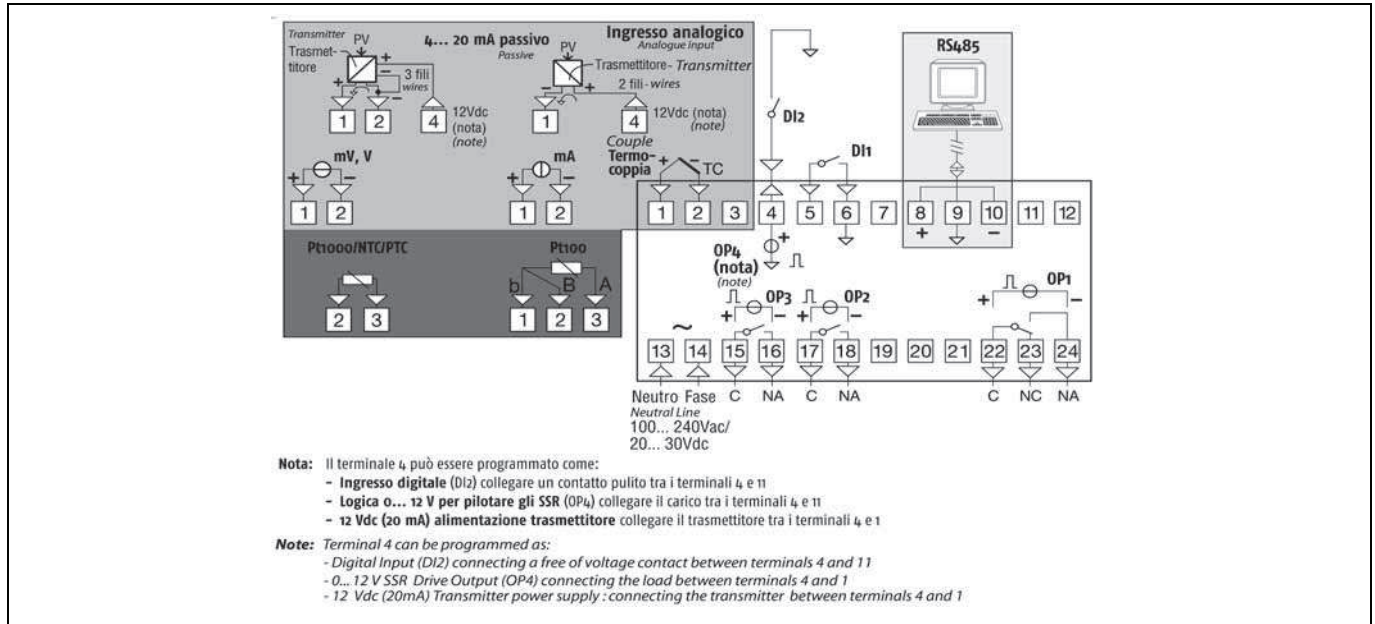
Transmitter
PV
Trasmettitore
3 fili
wires
1 2 4
12Vdc (nota) (note)

4... 20 mA passivo
Passive

Ingresso analogico
Analogue input

PV
Trasmettitore- Transmitter
2 fili- wires
1 4
12Vdc (nota) (note)

mV, V
1 2

mA
1 2

Couple
Termocoppia
TC

Pt1000/NTC/PTC
2 3

Pt100
b B A
1 2 3

DI2
DI1

RS485

1 2 3 4 5 6 7 8 9 10 11 12
+ −

OP4
(nota)
(note)

OP3
OP2
OP1

13 14 15 16 17 18 19 20 21 22 23 24

Neutro Fase C NA C NA C NC NA
Neutral Line
100... 240Vac/
20... 30Vdc

Nota: Il terminale 4 può essere programmato come:
- Ingresso digitale (DI2) collegare un contatto pulito tra i terminali 4 e 11
- Logica 0... 12 V per pilotare gli SSR (OP4) collegare il carico tra i terminali 4 e 11
- 12 Vdc (20 mA) alimentazione trasmettitore collegare il trasmettitore tra i terminali 4 e 1

Note: Terminal 4 can be programmed as:
- Digital Input (DI2) connecting a free of voltage contact between terminals 4 and 11
- 0... 12 V SSR Drive Output (OP4) connecting the load between terminals 4 and 1
- 12 Vdc (20mA) Transmitter power supply : connecting the transmitter between terminals 4 and 1